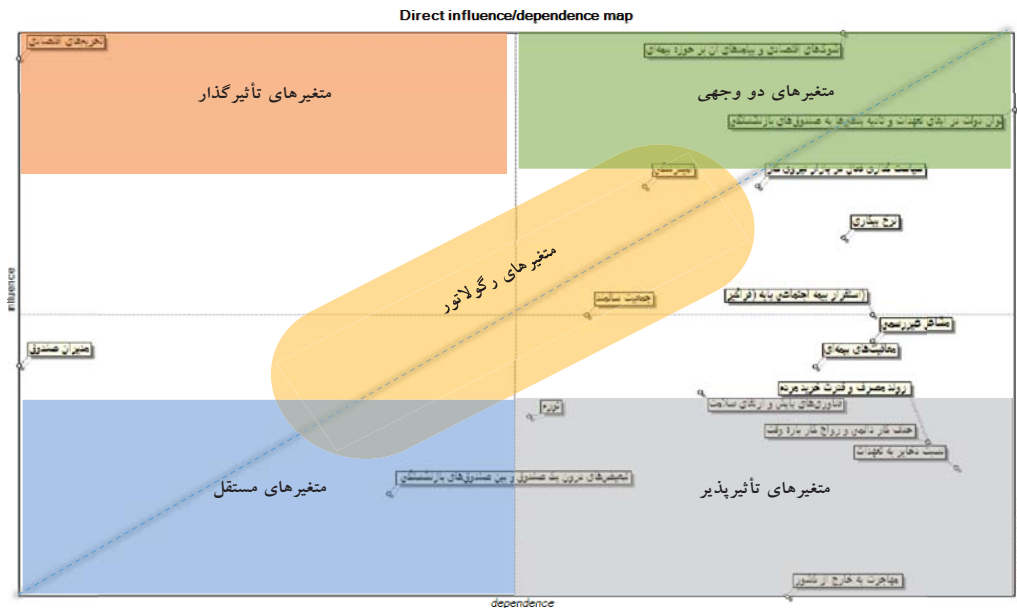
Direct influence/dependence map

تحریم‌های اقتصادی

متغیرهای تأثیرگذار

شوک‌های اقتصادی و پیامدهای آن بر حوزه بیمه‌ای

متغیرهای دو وجهی

توان دولت در ادای تعهدات و دیون بدهی‌ها به صندوق‌های بازنشستگی

سیاست‌گذاری

سیاست‌گذاری فعلی در بازار نیروی کار

نرخ بیکاری

متغیرهای رگولاتور

حمایت سلامت

influence

(استقرار بیمه اجتماعی پایه (فراگیر

مشاغل غیررسمی

مدیران صندوق

مطالبات بیمه‌ای

روند مصرف و قدرت خرید مردم

فناوری‌های پایش و ارتقای سلامت

تورم

هدف قرار دادن و رواج کار پاره وقت

نسبت ذخایر به تعهدات

متغیرهای مستقل

تبعیض‌های درون یک صندوق و بین صندوق‌های بازنشستگی

متغیرهای تأثیرپذیر

مهاجرت به خارج از کشور

dependence